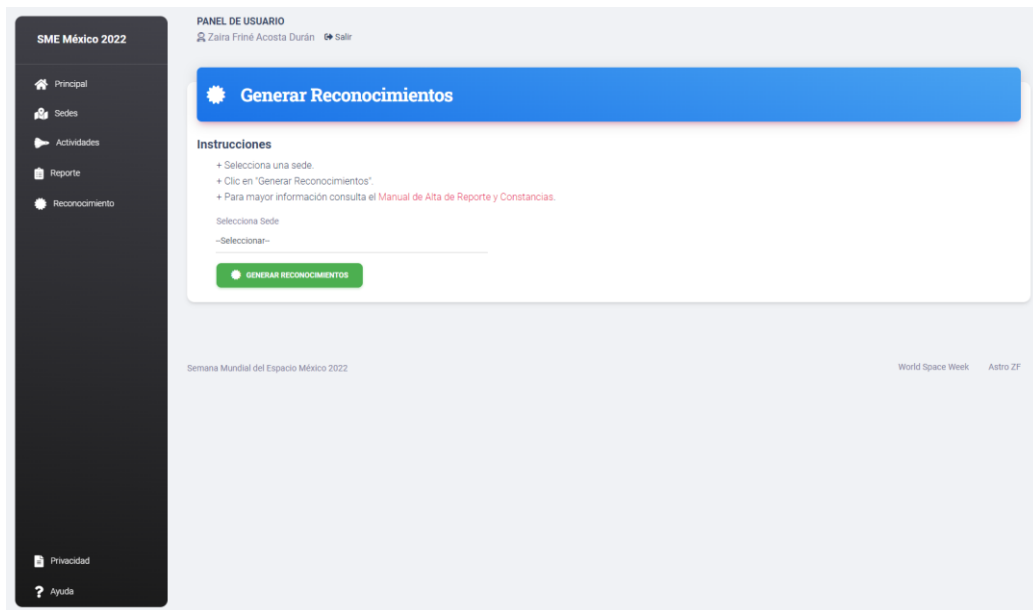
SME México 2022

Principal
Sedes
Actividades
Reporte
Reconocimiento

Privacidad
Ayuda

PANEL DE USUARIO
Zaira Friné Acosta Durán Salir

Generar Reconocimientos

Instrucciones

+ Selecciona una sede.
+ Clic en "Generar Reconocimientos".
+ Para mayor información consulta el Manual de Alta de Reporte y Constancias.

Selecciona Sede
--Seleccionar--

GENERAR RECONOCIMIENTOS

Semana Mundial del Espacio México 2022

World Space Week Astro ZF